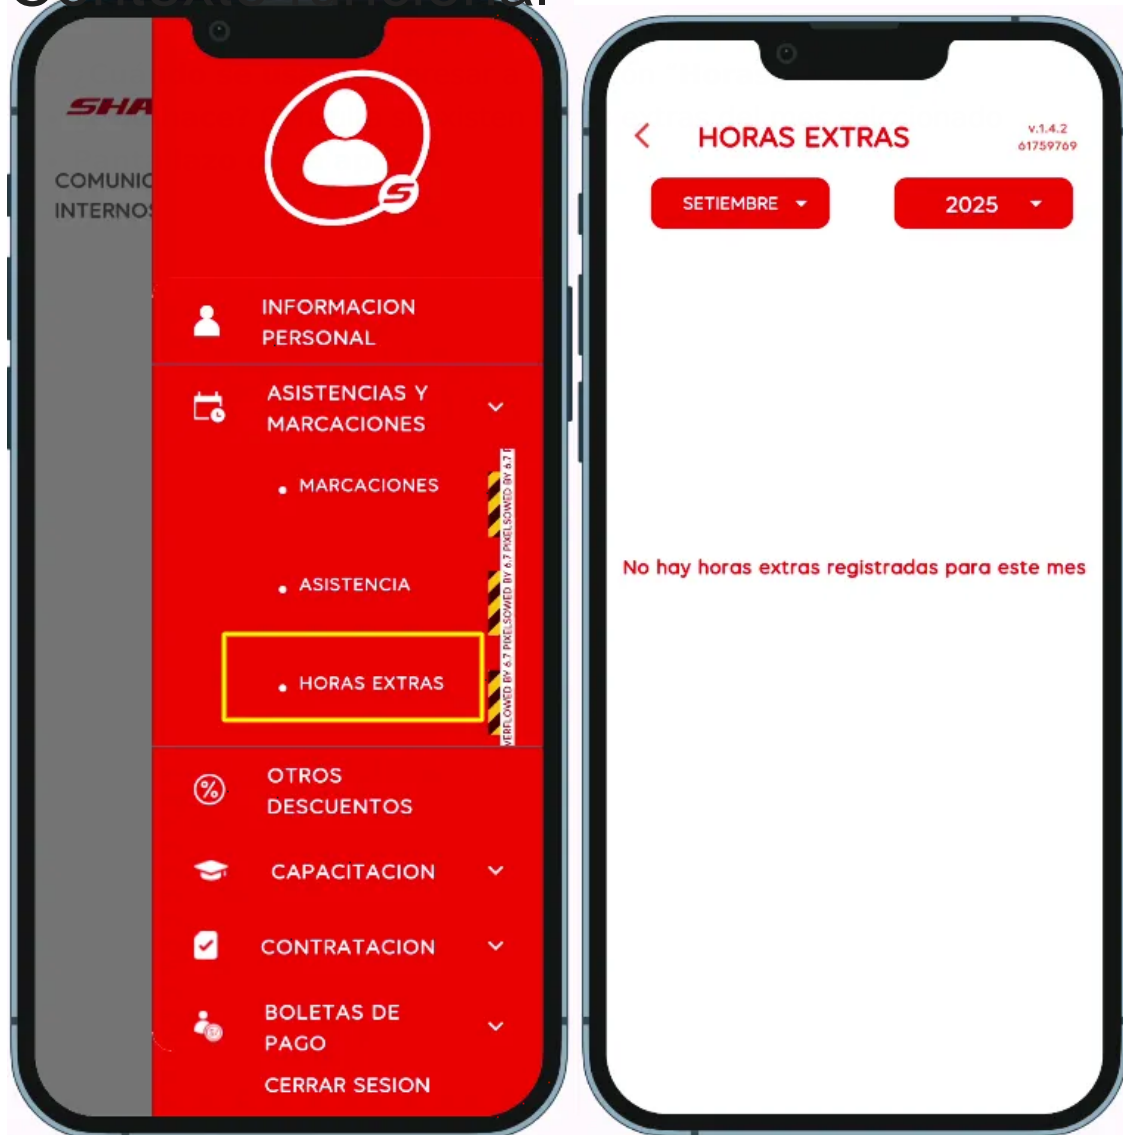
SHA

COMUNIC
INTERNOS

INFORMACION PERSONAL

ASISTENCIAS Y MARCACIONES

• MARCACIONES

• ASISTENCIA

• HORAS EXTRAS

OTROS DESCUENTOS

CAPACITACION

CONTRATACION

BOLETAS DE PAGO

CERRAR SESION

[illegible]ERFLOWED BY 6.7 PIXELSOWED BY 6.7 PIXELSOWED BY 6.7 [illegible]

HORAS EXTRAS

v.1.4.2
61759769

SETIEMBRE

2025

No hay horas extras registradas para este mes